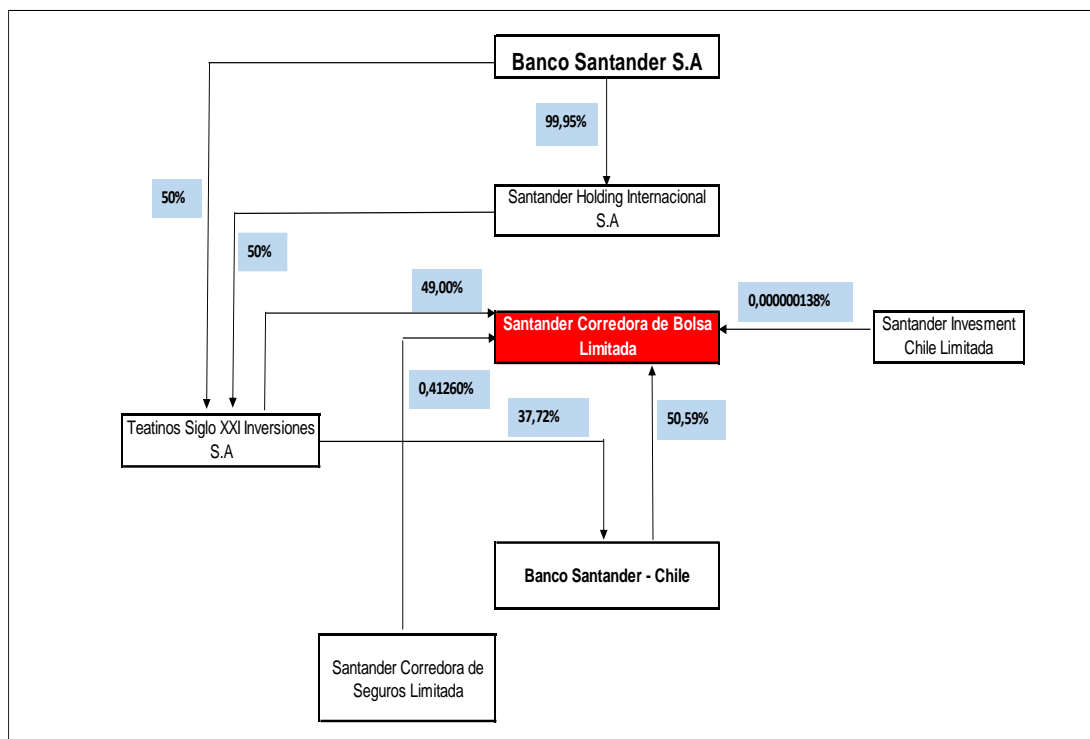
Banco Santander S.A

99,95%

50%

Santander Holding Internacional S.A

50%

49,00%

0,000000138%

Santander Corredora de Bolsa Limitada

Santander Invesment Chile Limitada

0,41260%

37,72%

50,59%

Teatinos Siglo XXI Inversiones S.A

Banco Santander - Chile

Santander Corredora de Seguros Limitada